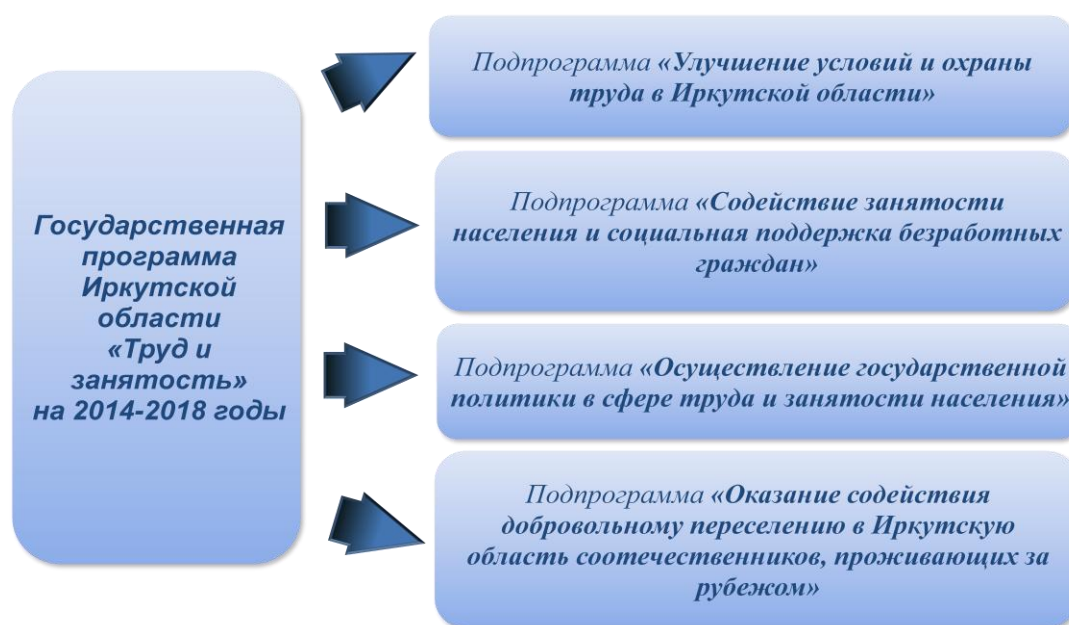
Государственная программа Иркутской области «Труд и занятость» на 2014-2018 годы

Подпрограмма «Улучшение условий и охраны труда в Иркутской области»

Подпрограмма «Содействие занятости населения и социальная поддержка безработных граждан»

Подпрограмма «Осуществление государственной политики в сфере труда и занятости населения»

Подпрограмма «Оказание содействия добровольному переселению в Иркутскую область соотечественников, проживающих за рубежом»